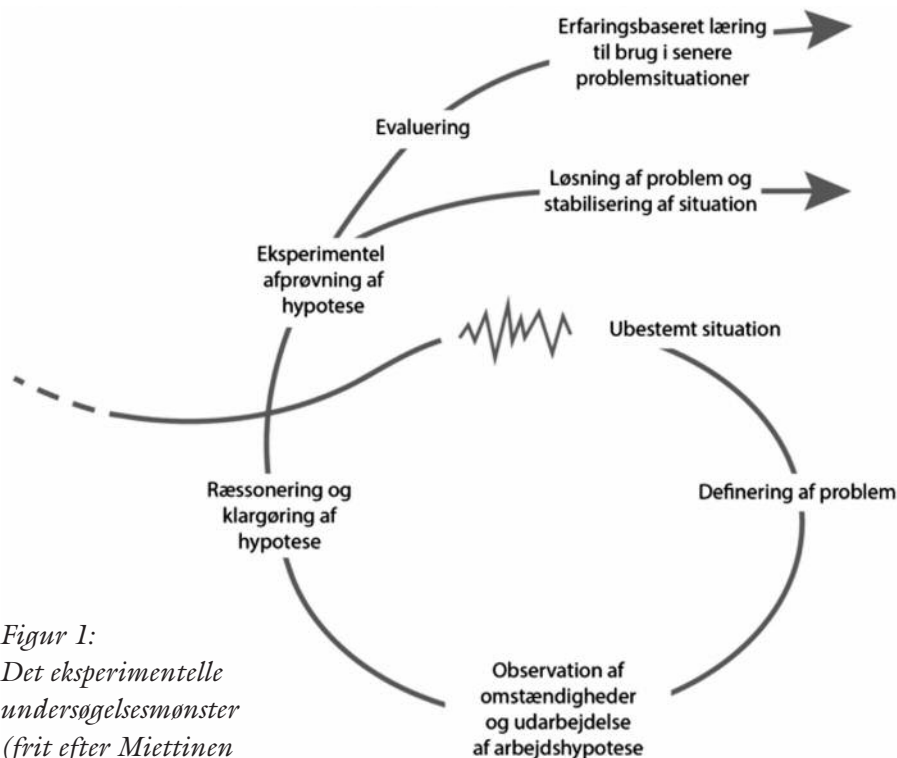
Erfaringsbaseret læring til brug i senere problemsituationer

Evaluering

Løsning af problem og stabilisering af situation

Eksperimentel afprøvning af hypotese

Ubestemt situation

Definering af problem

Ræssonering og klargøring af hypotese

Observation af omstændigheder og udarbejdelse af arbejdshypotese

Figur 1:
Det eksperimentelle undersøgelsesmønster (frit efter Miettinen